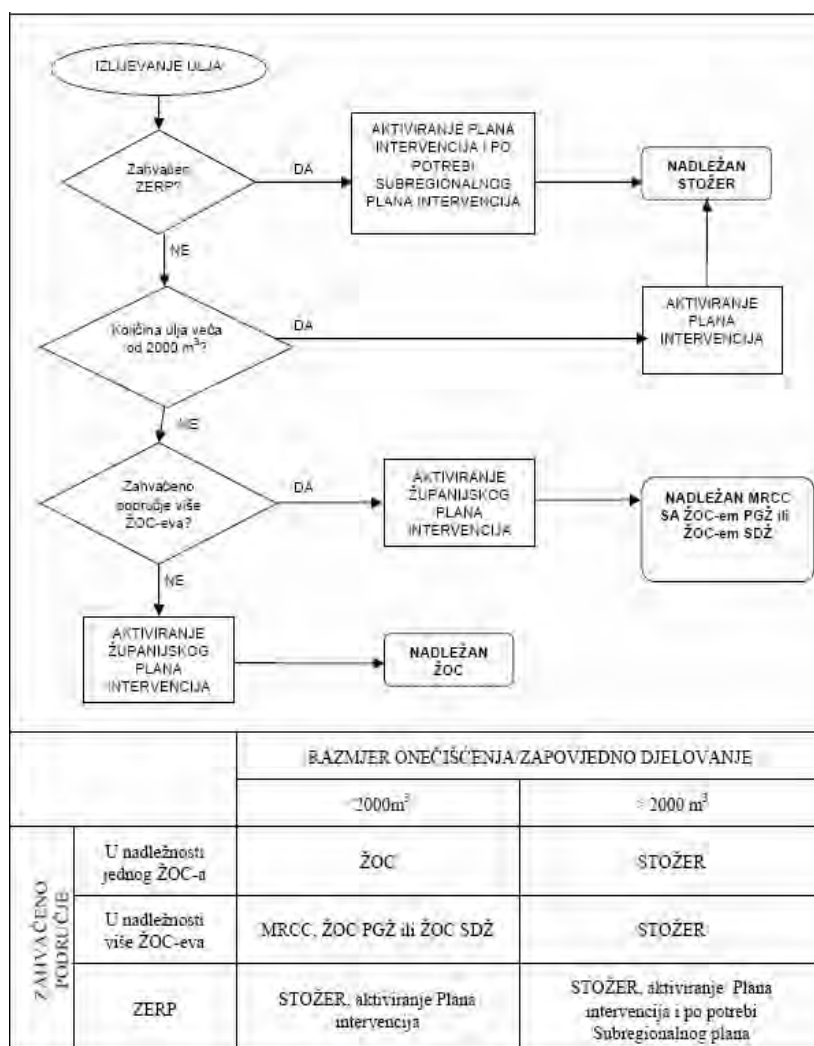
IZLIJEVANJE ULJA

Zahvaćen ZERP?

DA

AKTIVIRANJE PLANA INTERVENCIJA I PO POTREBI SUBREGIONALNOG PLANA INTERVENCIJA

NADLEŽAN STOŽER

NE

Količina ulja veća od 2000 $m^3$?

DA

AKTIVIRANJE PLANA INTERVENCIJA

NE

Zahvaćeno područje više ŽOC-eva?

DA

AKTIVIRANJE ŽUPANIJSKOG PLANA INTERVENCIJA

NADLEŽAN MRCC SA ŽOC-em PGŽ ili ŽOC-em SDŽ

NE

AKTIVIRANJE ŽUPANIJSKOG PLANA INTERVENCIJA

NADLEŽAN ŽOC

| | | RAZMJER ONEČIŠĆENJA/ZAPOVJEDNO DJELOVANJE | |
|---|---|---|---|
| | | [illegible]2000$m^3$ | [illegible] 2000 $m^3$ |
| ZAHVAĆENO PODRUČJE | U nadležnosti jednog ŽOC-a | ŽOC | STOŽER |
| | U nadležnosti više ŽOC-eva | MRCC, ŽOC PGŽ ili ŽOC SDŽ | STOŽER |
| | ZERP | STOŽER, aktiviranje Plana intervencija | STOŽER, aktiviranje Plana intervencija i po potrebi Subregionalnog plana |